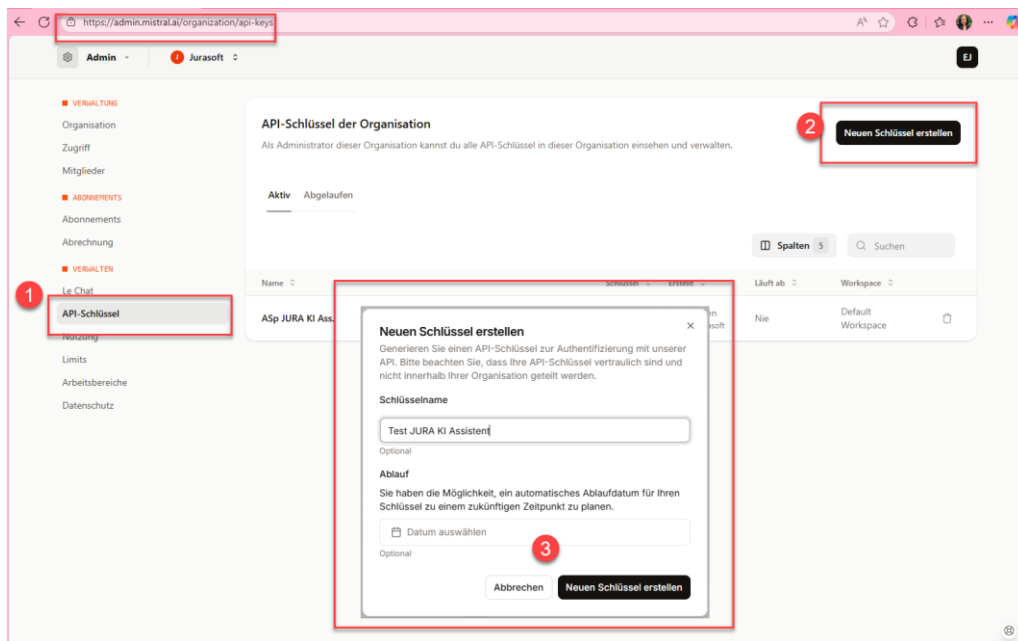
https://admin.mistral.ai/organization/api-keys

Admin
J Jurasoft
EJ

VERWALTUNG
Organisation
Zugriff
Mitglieder
ABONNEMENTS
Abonnements
Abrechnung
VERWALTEN
Le Chat
API-Schlüssel
Nutzung
Limits
Arbeitsbereiche
Datenschutz

1
2
3

API-Schlüssel der Organisation
Als Administrator dieser Organisation kannst du alle API-Schlüssel in dieser Organisation einsehen und verwalten.

Neuen Schlüssel erstellen

Aktiv Abgelaufen

Spalten 5
Suchen

| Name | Schlüssel | Erstellt | Läuft ab | Workspace |
|---|---|---|---|---|
| ASp JURA KI Ass. | | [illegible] | Nie | Default Workspace |

Neuen Schlüssel erstellen
Generieren Sie einen API-Schlüssel zur Authentifizierung mit unserer API. Bitte beachten Sie, dass Ihre API-Schlüssel vertraulich sind und nicht innerhalb Ihrer Organisation geteilt werden.

Schlüsselname
Test JURA KI Assistent
Optional

Ablauf
Sie haben die Möglichkeit, ein automatisches Ablaufdatum für Ihren Schlüssel zu einem zukünftigen Zeitpunkt zu planen.
Datum auswählen
Optional

Abbrechen
Neuen Schlüssel erstellen